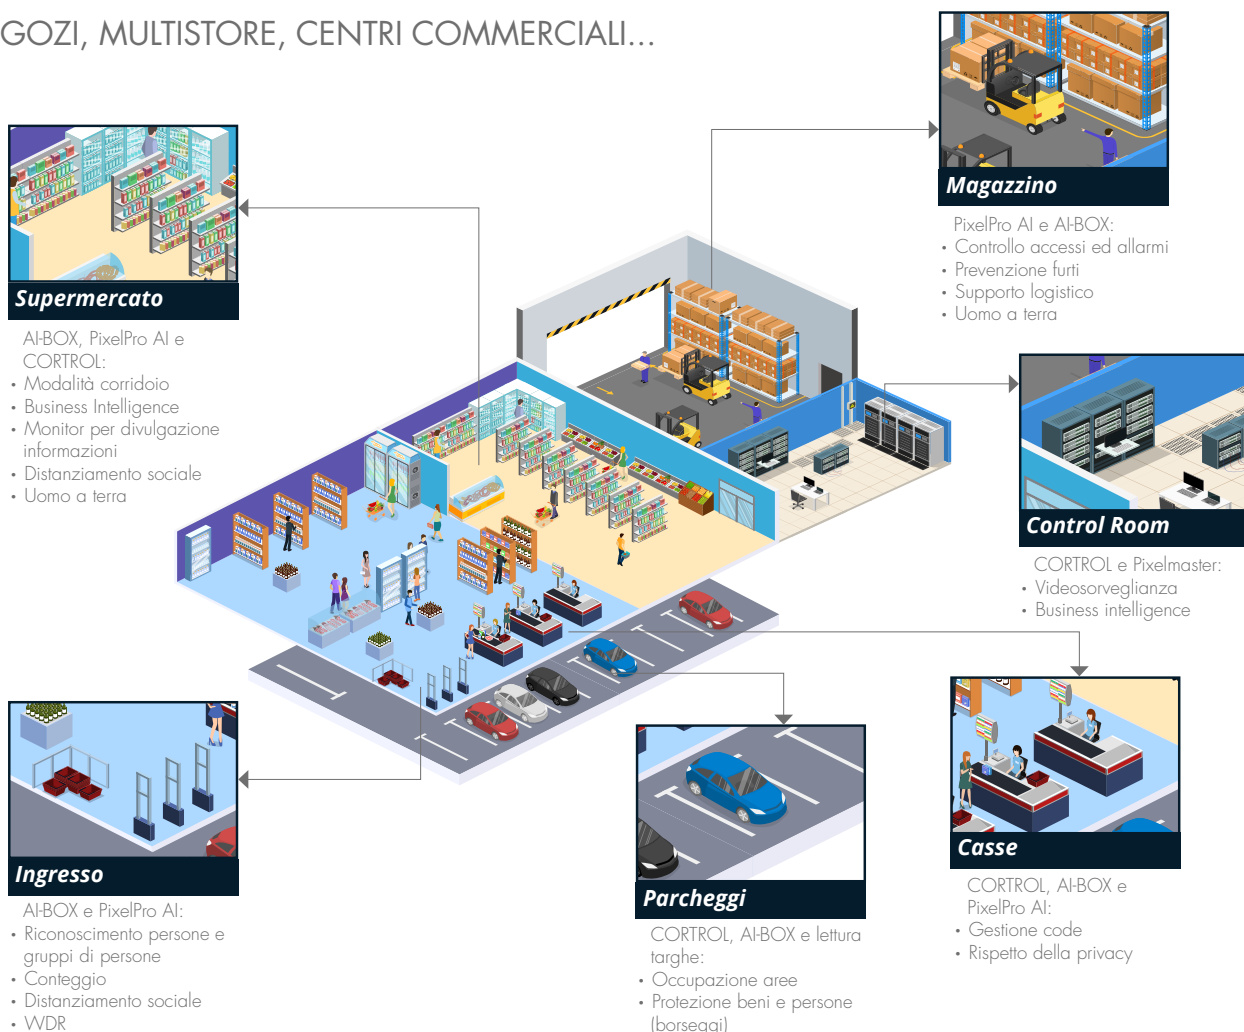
GOZI, MULTISTORE, CENTRI COMMERCIALI...

Supermercato

AI-BOX, PixelPro AI e CORTROL:
• Modalità corridoio
• Business Intelligence
• Monitor per divulgazione informazioni
• Distanziamento sociale
• Uomo a terra

Magazzino

PixelPro AI e AI-BOX:
• Controllo accessi ed allarmi
• Prevenzione furti
• Supporto logistico
• Uomo a terra

Control Room

CORTROL e Pixelmaster:
• Videosorveglianza
• Business intelligence

Ingresso

AI-BOX e PixelPro AI:
• Riconoscimento persone e gruppi di persone
• Conteggio
• Distanziamento sociale
• WDR

Parcheggi

CORTROL, AI-BOX e lettura targhe:
• Occupazione aree
• Protezione beni e persone (borseggi)

Casse

CORTROL, AI-BOX e PixelPro AI:
• Gestione code
• Rispetto della privacy